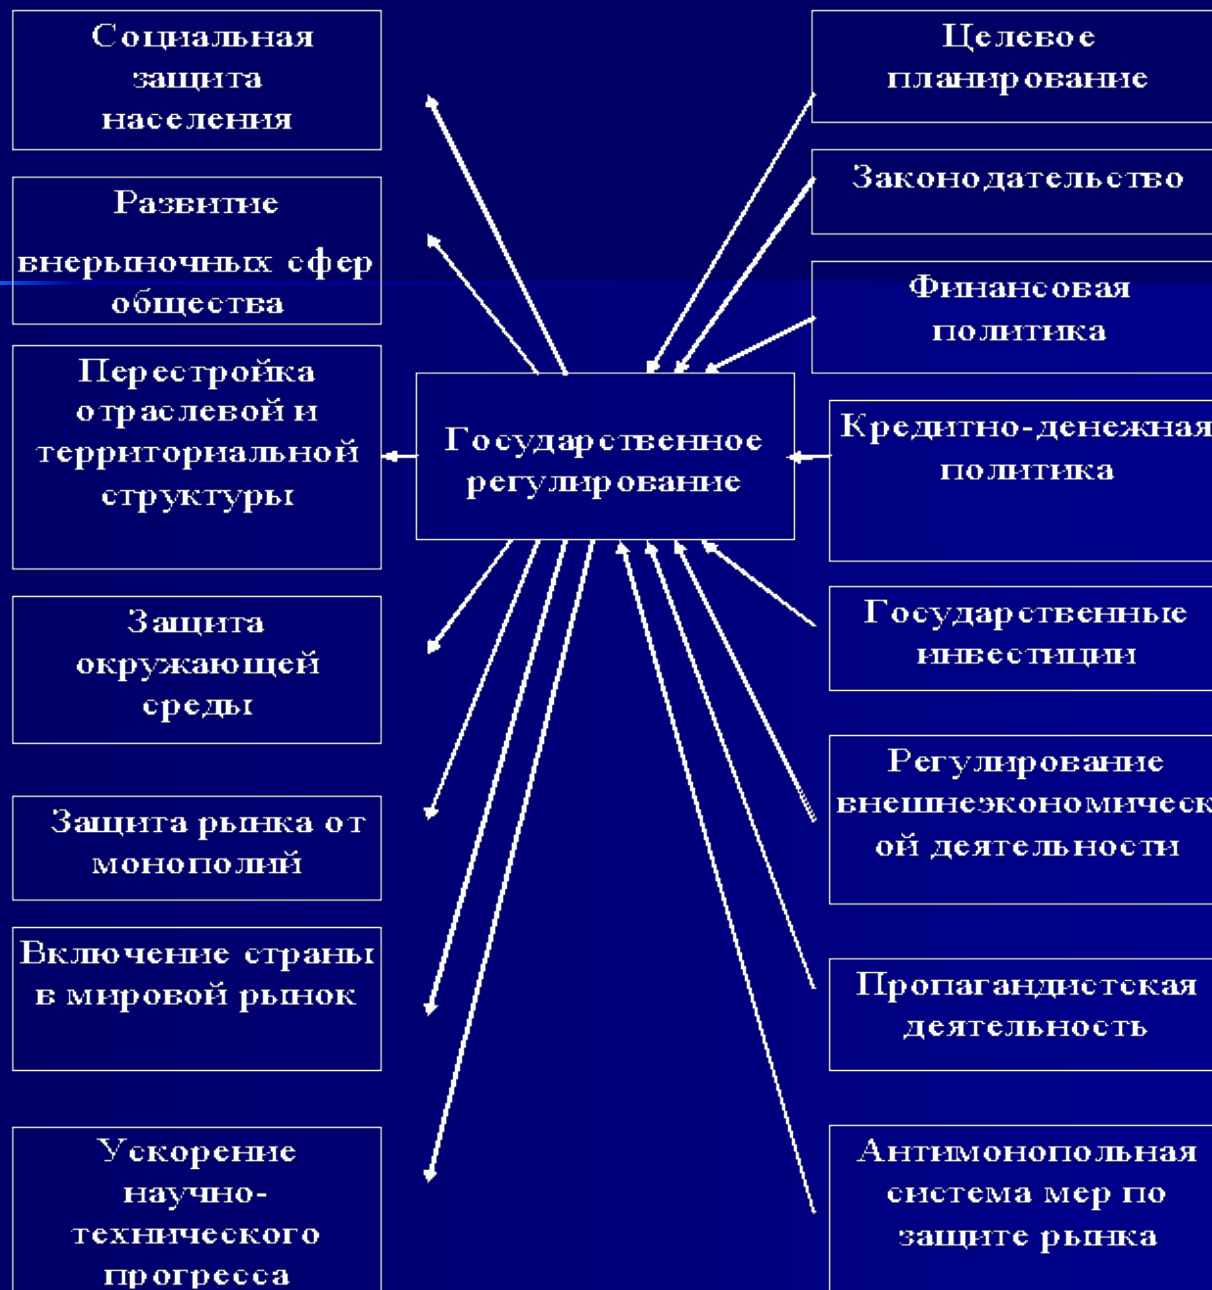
Социальная защита населения

Развитие внерыночных сфер общества

Перестройка отраслевой и территориальной структуры

Защита окружающей среды

Защита рынка от монополий

Включение страны в мировой рынок

Ускорение научно-технического прогресса

Государственное регулирование

Целевое планирование

Законодательство

Финансовая политика

Кредитно-денежная политика

Государственные инвестиции

Регулирование внешнеэкономическ ой деятельности

Пропагандистская деятельность

Антимонопольная система мер по защите рынка